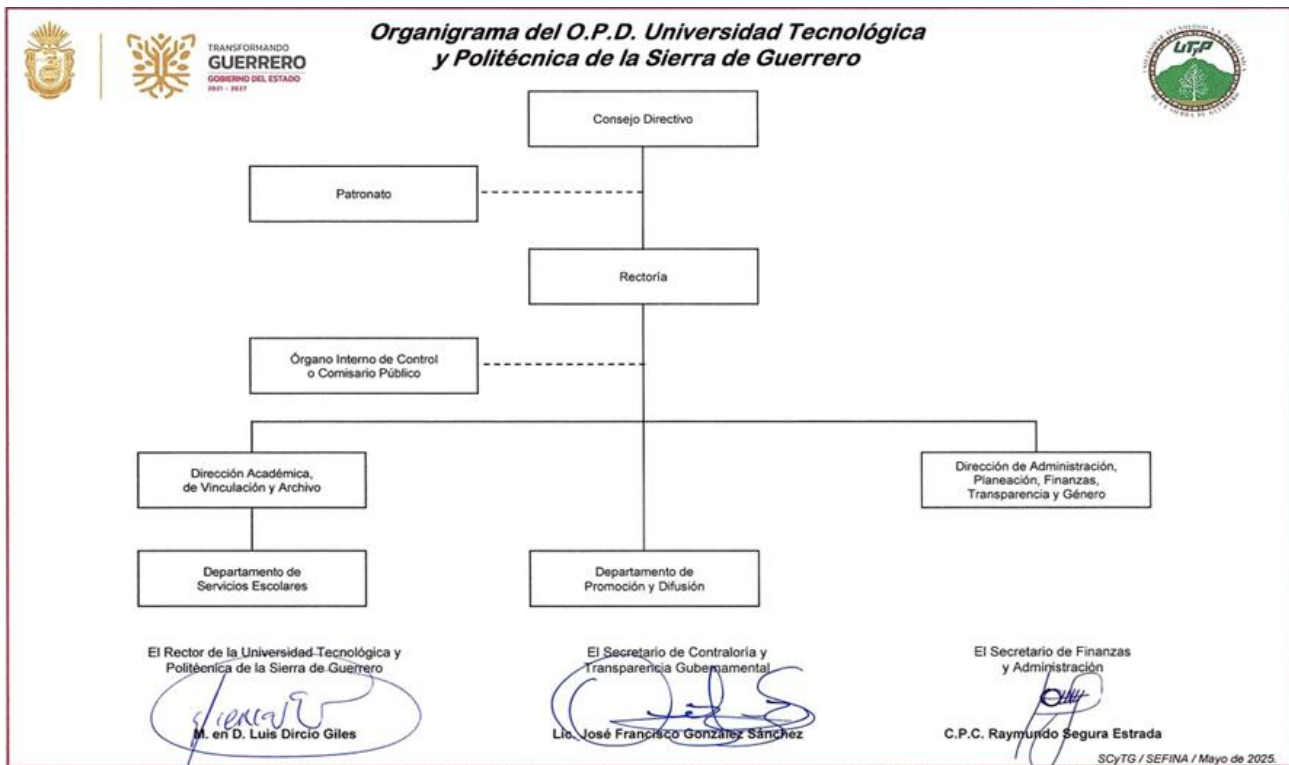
TRANSFORMANDO
GUERRERO
GOBIERNO DEL ESTADO
2021 - 2027

Organigrama del O.P.D. Universidad Tecnológica y Politécnica de la Sierra de Guerrero

UTP

Consejo Directivo

Patronato

Rectoría

Órgano Interno de Control o Comisario Público

Dirección Académica, de Vinculación y Archivo

Dirección de Administración, Planeación, Finanzas, Transparencia y Género

Departamento de Servicios Escolares

Departamento de Promoción y Difusión

El Rector de la Universidad Tecnológica y Politécnica de la Sierra de Guerrero

M. en D. Luis Dircio Giles

El Secretario de Contraloría y Transparencia Gubernamental

Lic. José Francisco González Sánchez

El Secretario de Finanzas y Administración

C.P.C. Raymundo Segura Estrada

SCyTG / SEFINA / Mayo de 2025.